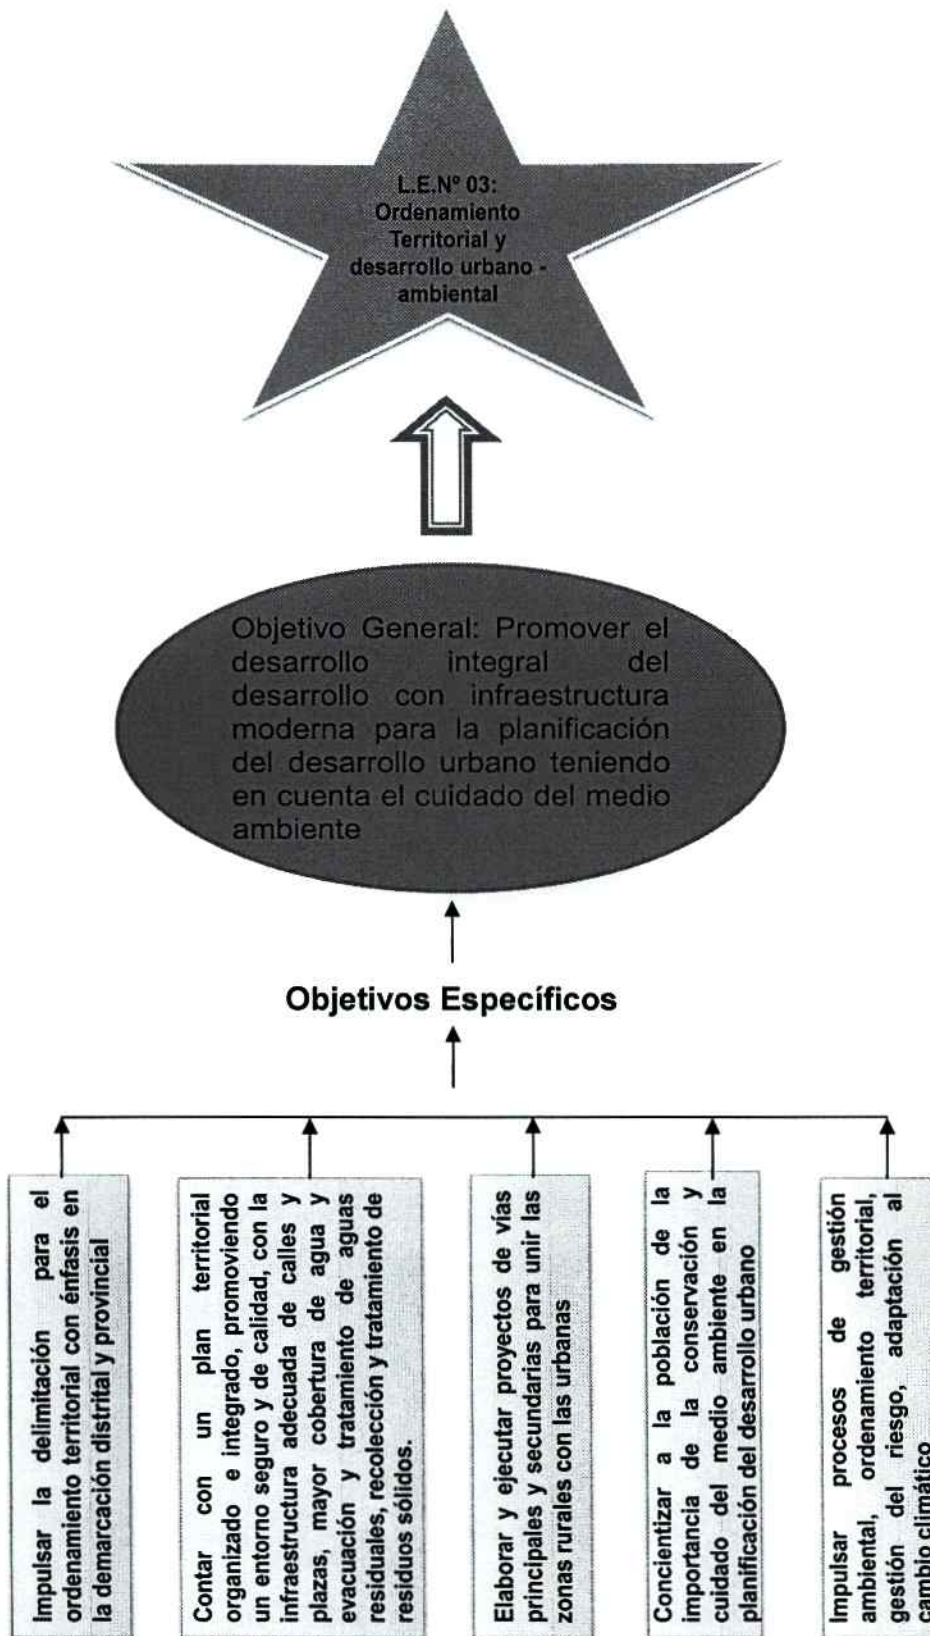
L.E.Nº 03: Ordenamiento Territorial y desarrollo urbano - ambiental

Objetivo General: Promover el desarrollo integral del desarrollo con infraestructura moderna para la planificación del desarrollo urbano teniendo en cuenta el cuidado del medio ambiente

Objetivos Específicos

Impulsar la delimitación para el ordenamiento territorial con énfasis en la demarcación distrital y provincial

Contar con un plan territorial organizado e integrado, promoviendo un entorno seguro y de calidad, con la infraestructura adecuada de calles y plazas, mayor cobertura de agua y evacuación y tratamiento de aguas residuales, recolección y tratamiento de residuos sólidos.

Elaborar y ejecutar proyectos de vías principales y secundarias para unir las zonas rurales con las urbanas

Concientizar a la población de la importancia de la conservación y cuidado del medio ambiente en la planificación del desarrollo urbano

Impulsar procesos de gestión ambiental, ordenamiento territorial, gestión del riesgo, adaptación al cambio climático